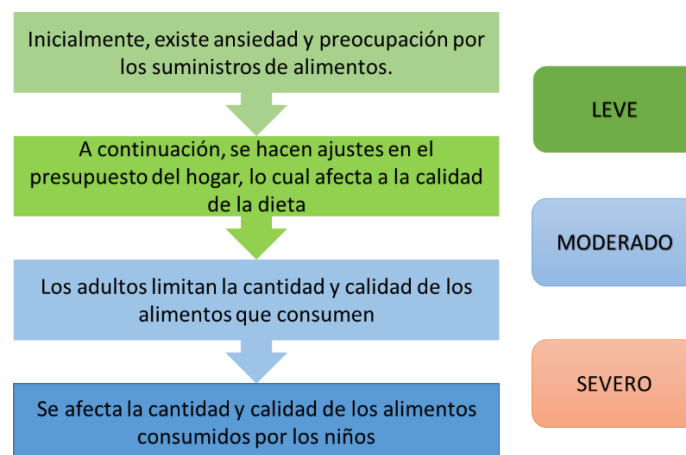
Inicialmente, existe ansiedad y preocupación por los suministros de alimentos.

A continuación, se hacen ajustes en el presupuesto del hogar, lo cual afecta a la calidad de la dieta

Los adultos limitan la cantidad y calidad de los alimentos que consumen

Se afecta la cantidad y calidad de los alimentos consumidos por los niños

LEVE

MODERADO

SEVERO